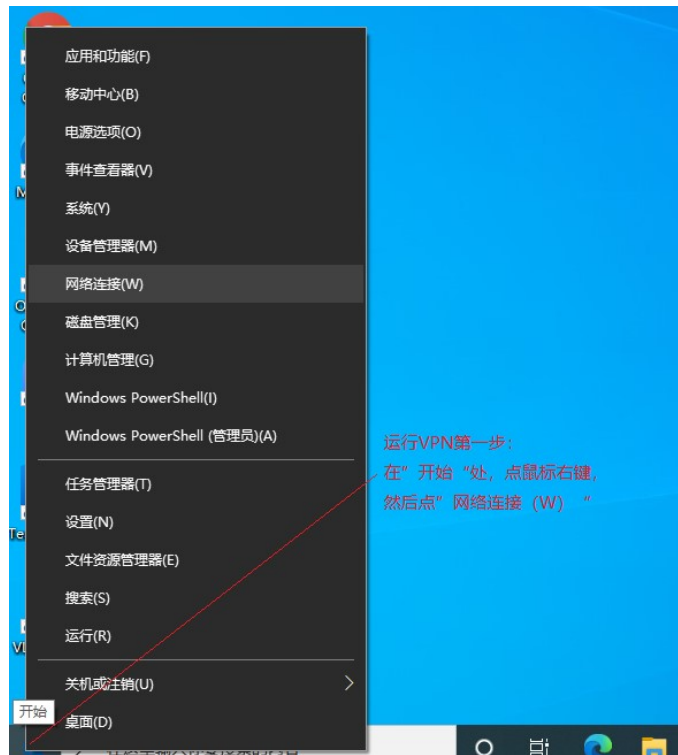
应用和功能(F)
移动中心(B)
电源选项(O)
事件查看器(V)
系统(Y)
设备管理器(M)
网络连接(W)
磁盘管理(K)
计算机管理(G)
Windows PowerShell(I)
Windows PowerShell (管理员)(A)
任务管理器(T)
设置(N)
文件资源管理器(E)
搜索(S)
运行(R)
关机或注销(U)
桌面(D)
开始

运行VPN第一步：
在”开始“处，点鼠标右键，
然后点”网络连接（W）“